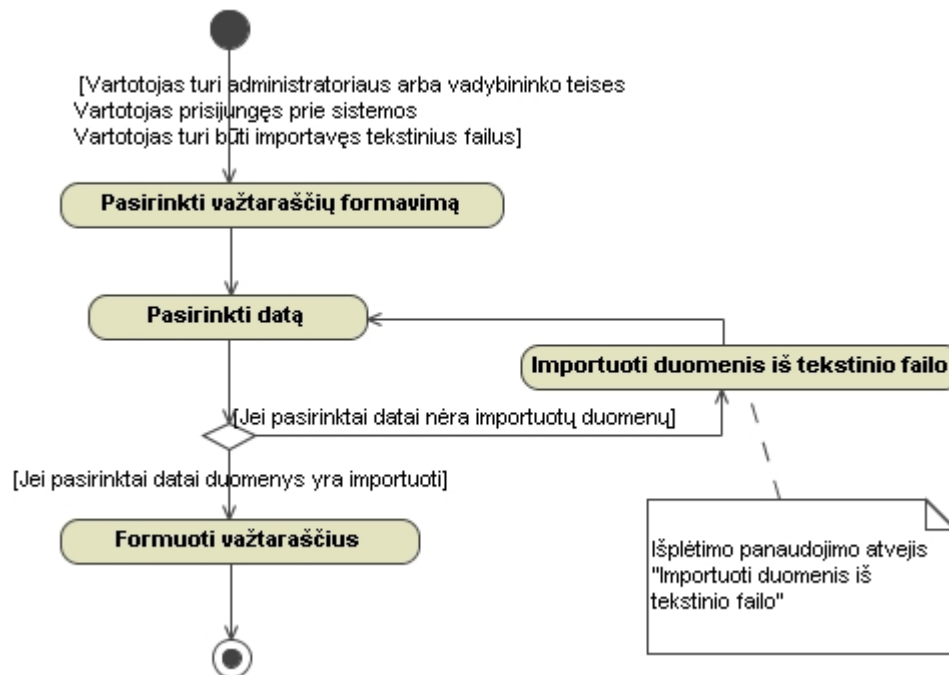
[Vartotojas turi administratoriaus arba vadybininko teises
Vartotojas prisijungęs prie sistemos
Vartotojas turi būti importavęs tekstinius failus]

Pasirinkti važtaraščių formavimą

Pasirinkti datą

Importuoti duomenis iš tekstinio failo

[Jei pasirinktai datai nėra importuotų duomenų]

[Jei pasirinktai datai duomenys yra importuoti]

Formuoti važtaraščius

Išplėtimo panaudojimo atvejis "Importuoti duomenis iš tekstinio failo"